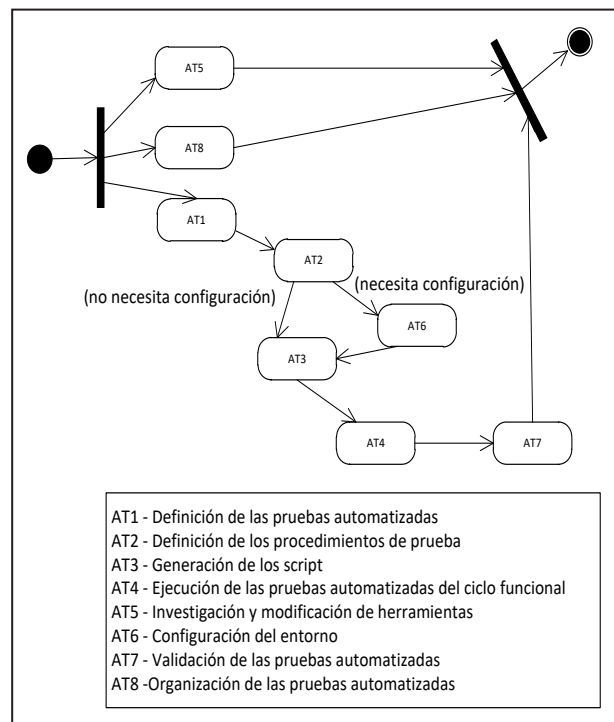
AT5

AT8

AT1

AT2

(no necesita configuración)

(necesita configuración)

AT6

AT3

AT4

AT7

AT1 - Definición de las pruebas automatizadas
AT2 - Definición de los procedimientos de prueba
AT3 - Generación de los script
AT4 - Ejecución de las pruebas automatizadas del ciclo funcional
AT5 - Investigación y modificación de herramientas
AT6 - Configuración del entorno
AT7 - Validación de las pruebas automatizadas
AT8 -Organización de las pruebas automatizadas